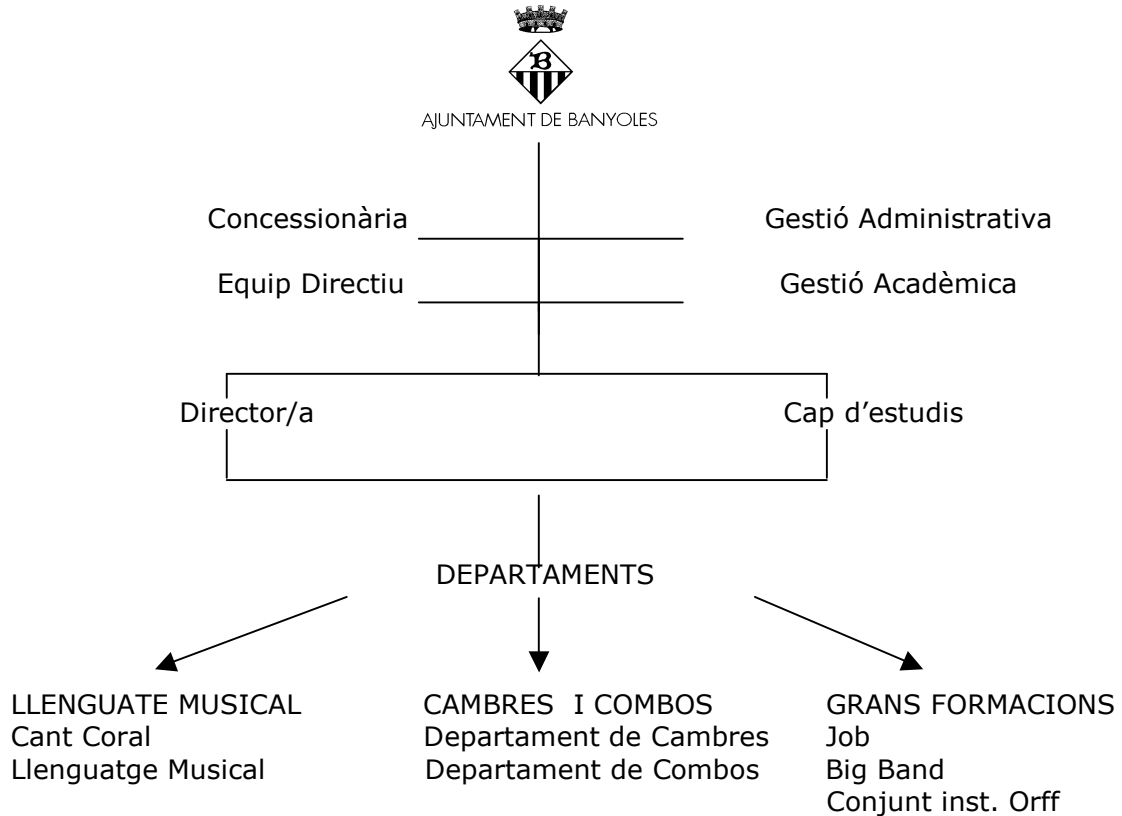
AJUNTAMENT DE BANYOLES

Concessionària

Gestió Administrativa

Equip Directiu

Gestió Acadèmica

Director/a

Cap d'estudis

DEPARTAMENTS

LLENGUATE MUSICAL
Cant Coral
Llenguatge Musical

CAMBRES I COMBOS
Departament de Cambres
Departament de Combos

GRANS FORMACIONS
Job
Big Band
Conjunt inst. Orff